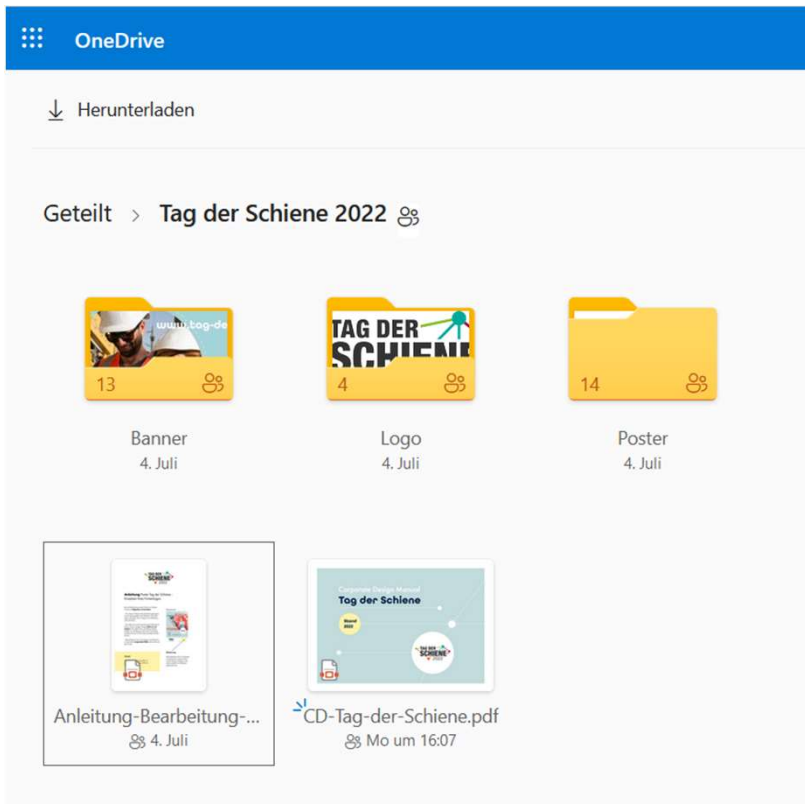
OneDrive

Herunterladen

Geteilt > Tag der Schiene 2022

www.tag-de
13

TAG DER SCHIENE
4

14

Banner
4. Juli

Logo
4. Juli

Poster
4. Juli

Anleitung-Bearbeitung-...
4. Juli

Tag der Schiene

CD-Tag-der-Schiene.pdf
Mo um 16:07